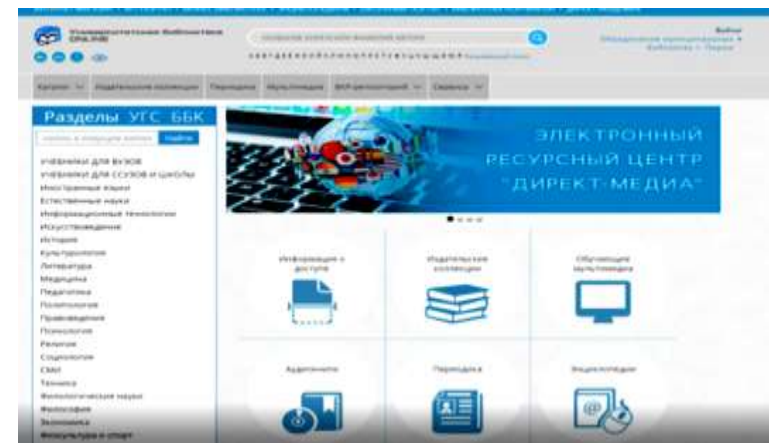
Университетская библиотека ONLINE

Каталог | Издательские коллекции | Периодика | Мультимедиа | ЭБС-репозиторий | Сервисы

Разделы УГС ББК

найти

Учебники для вузов
Учебники для ссузов и школы
Иностранные языки
Естественные науки
Информационные технологии
Искусствоведение
История
Культурология
Литература
Медицина
Педагогика
Политология
Правоведение
Психология
Религия
Социология
СМИ
Техника
Филологические науки
Философия
Экономика
Физкультура и спорт

ЭЛЕКТРОННЫЙ РЕСУРСНЫЙ ЦЕНТР "ДИРЕКТ-МЕДИА"

Информация о доступе

Издательские коллекции

Обучающие мультимедиа

Аудиокниги

Периодика

Энциклопедии